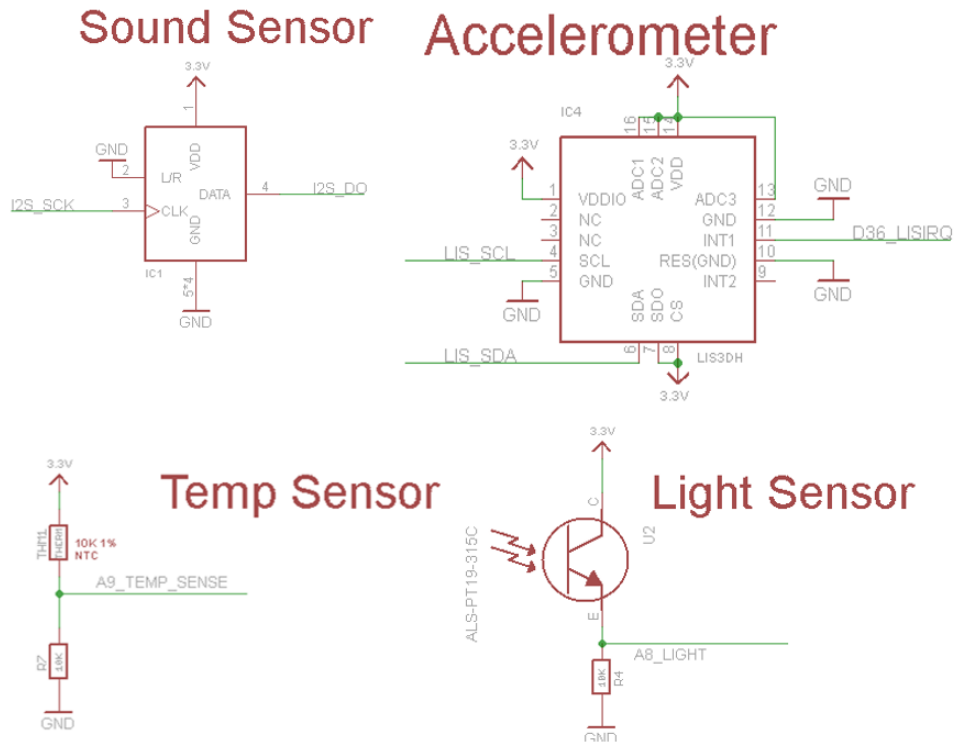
Sound Sensor

Accelerometer

3.3V
1
VDD
GND
2
L/R
DATA
4
I2S_DO
I2S_SCK
3
CLK
GND
IC1
5*4
GND

3.3V
IC4
16 15 14
ADC1 ADC2 VDD
3.3V
1 VDDIO
2 NC
3 NC
LIS_SCL
4 SCL
5 GND
GND
ADC3 13
GND 12
INT1 11
RES(GND) 10
INT2 9
GND
D36_LISIRQ
GND
SDA SDO CS
LIS_SDA
6 7 8
LIS3DH
3.3V

3.3V
THM1 THERM
10K 1%
NTC
Temp Sensor
A9_TEMP_SENSE
R7 10K
GND

3.3V
C
Light Sensor
ALS-PT19-315C
U2
E
A8_LIGHT
10K R4
GND